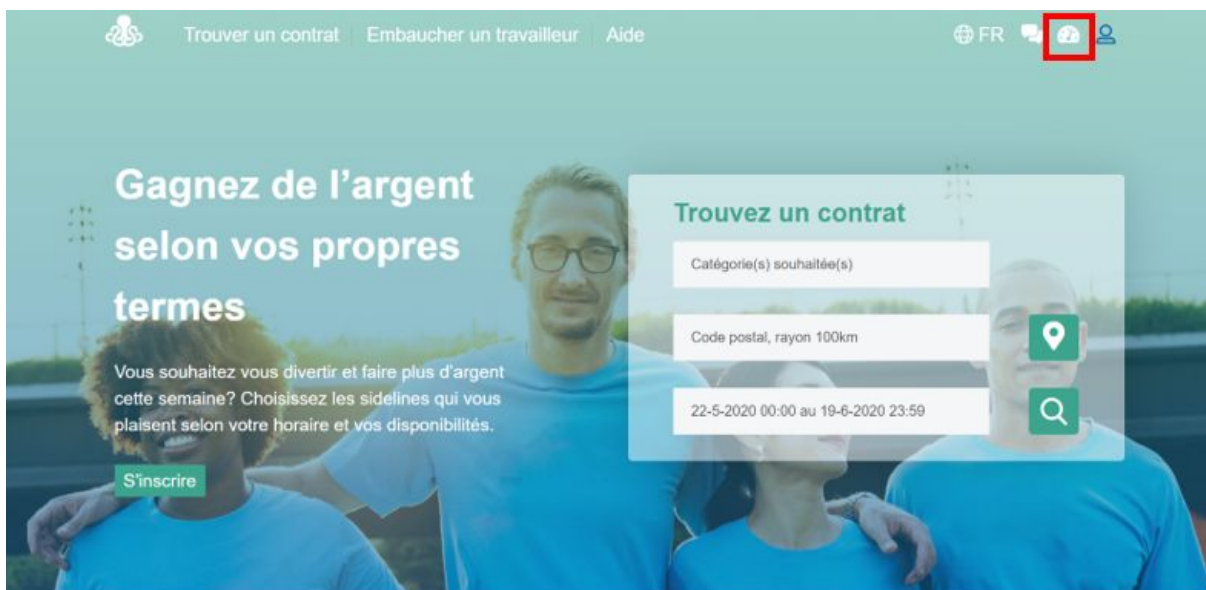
Trouver un contrat | Embaucher un travailleur | Aide

FR

Gagnez de l'argent selon vos propres termes

Vous souhaitez vous divertir et faire plus d'argent cette semaine? Choisissez les sidelines qui vous plaisent selon votre horaire et vos disponibilités.

S'inscrire

Trouvez un contrat

Catégorie(s) souhaitée(s)

Code postal, rayon 100km

22-5-2020 00:00 au 19-6-2020 23:59